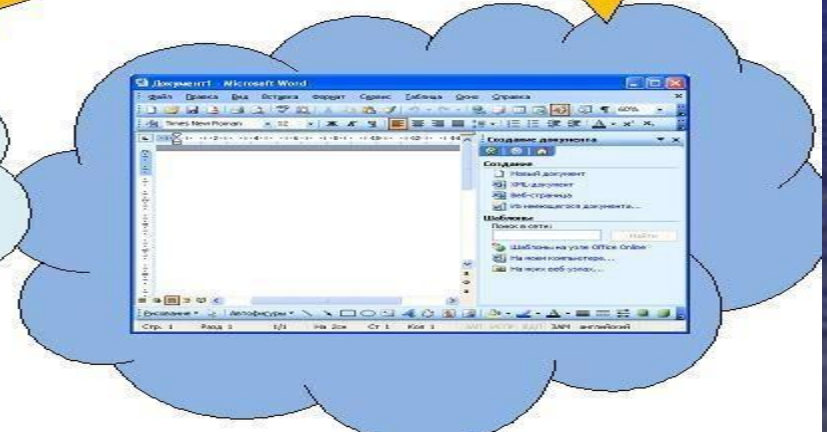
Документ1 - Microsoft Word

Файл Правка Вид Вставка Формат Сервис Таблица Окно Справка

Times New Roman 12

60%

Создание документа

Создание

Новый документ

XML-документ

Веб-страница

Из имеющегося документа...

Шаблоны

Поиск в сети:

Найти

Шаблоны на узле Office Online

На моем компьютере...

На моих веб-узлах...

Рисование Автофигуры

Стр. 1 Разд 1 1/1 На 2см Ст 1 Кол 1 ЗАП ИСПР ВДЛ ЗАМ английский